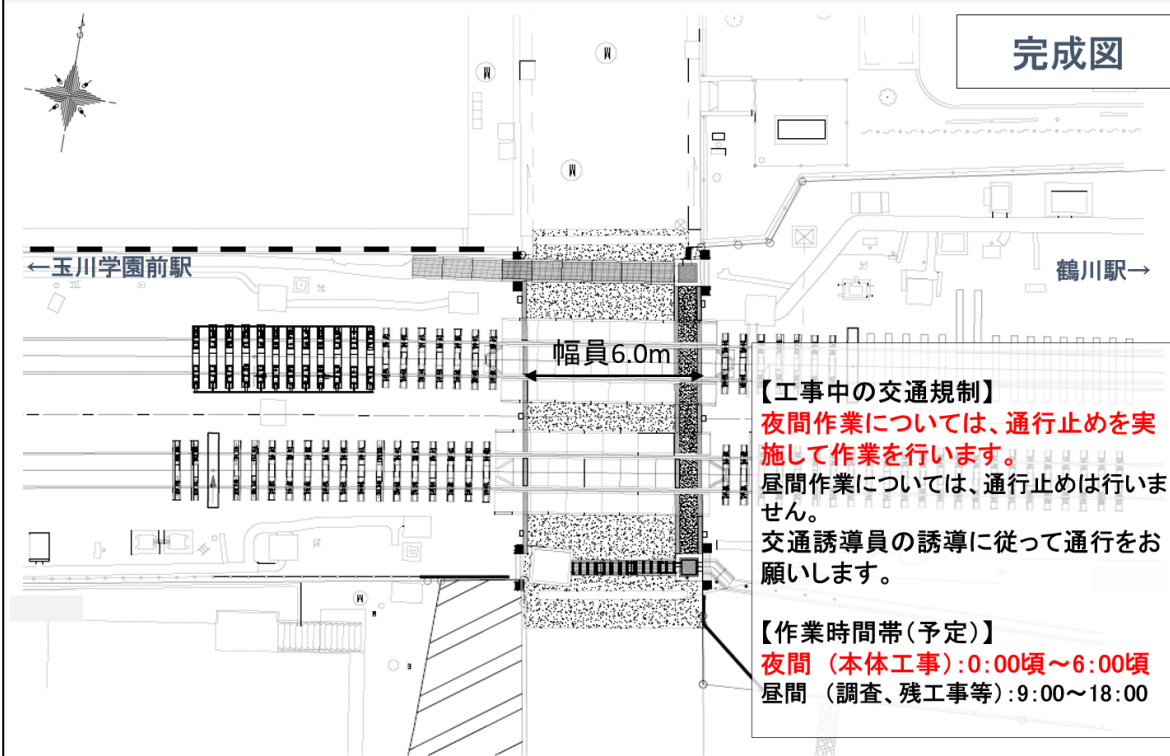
完成図

←玉川学園前駅

鶴川駅→

幅員6.0m

【工事中の交通規制】
夜間作業については、通行止めを実施して作業を行います。
昼間作業については、通行止めは行いません。
交通誘導員の誘導に従って通行をお願いします。

【作業時間帯(予定)】
夜間 (本体工事):0:00頃～6:00頃
昼間 (調査、残工事等):9:00～18:00